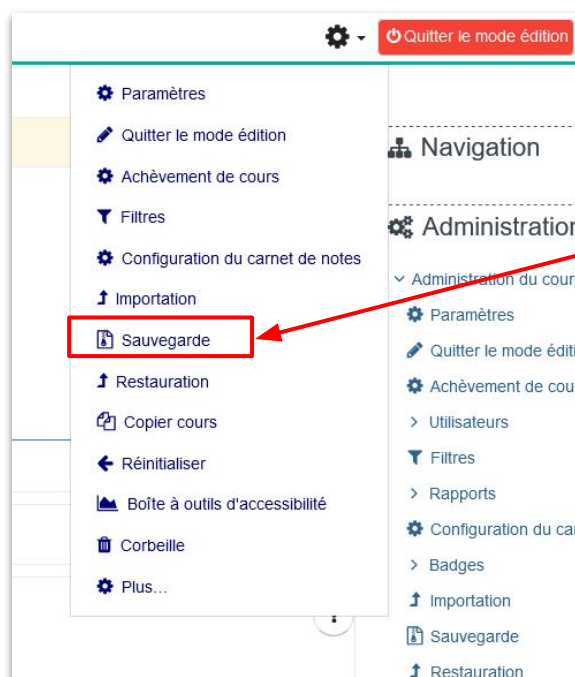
Quitter le mode édition

Paramètres
Quitter le mode édition
Achèvement de cours
Filtres
Configuration du carnet de notes
Importation
Sauvegarde
Restauration
Copier cours
Réinitialiser
Boîte à outils d'accessibilité
Corbeille
Plus...

Navigation

Administration
Administration du cours
Paramètres
Quitter le mode éditi
Achèvement de cou
Utilisateurs
Filtres
Rapports
Configuration du ca
Badges
Importation
Sauvegarde
Restauration